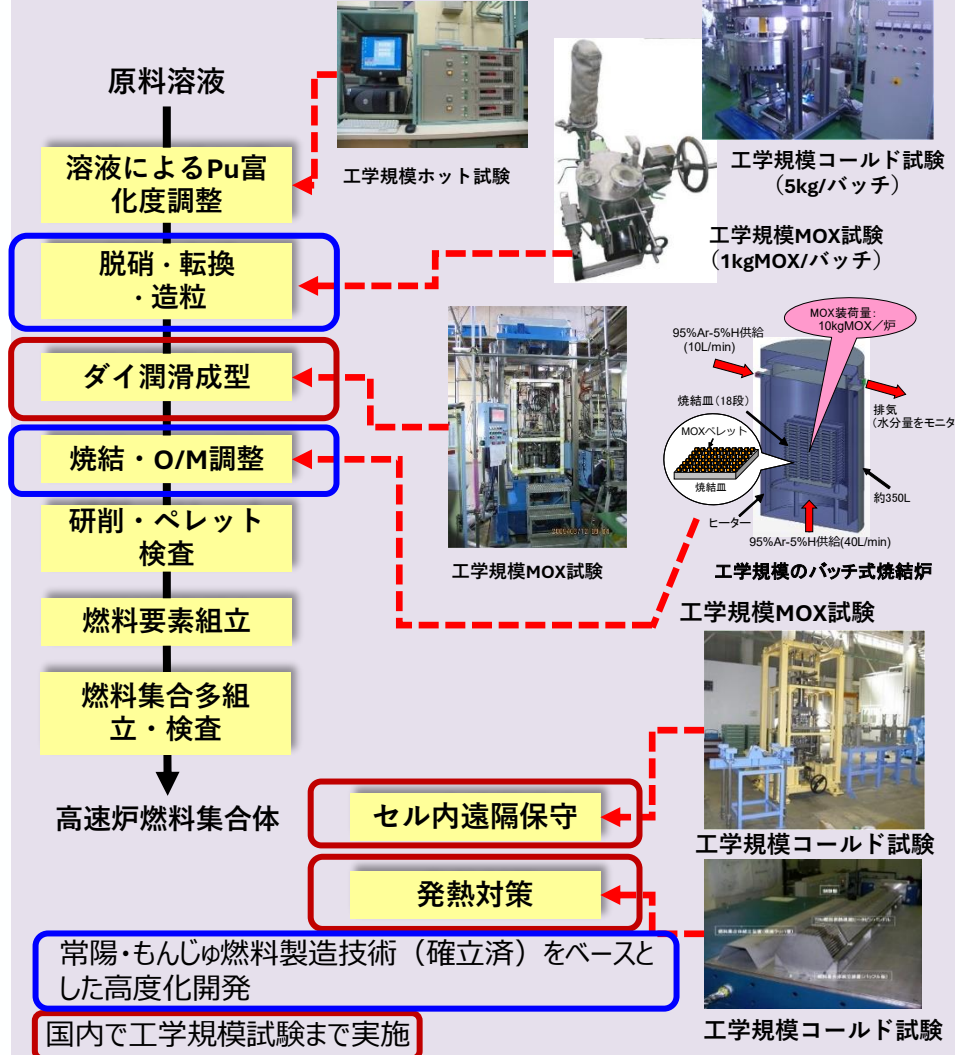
原料溶液

溶液によるPu富化度調整

脱硝・転換・造粒

ダイ潤滑成型

焼結・O/M調整

研削・ペレット検査

燃料要素組立

燃料集合多組立・検査

高速炉燃料集合体

工学規模ホット試験

工学規模コールド試験
（5kg/バッチ）

工学規模MOX試験
（1kgMOX/バッチ）

MOX装荷量：10kgMOX／炉

95%Ar-5%H供給
(10L/min)

焼結皿（18段）

排気
（水分量をモニタ

MOXペレット

焼結皿

ヒーター

約350L

95%Ar-5%H供給(40L/min)

工学規模MOX試験

工学規模のバッチ式焼結炉

工学規模MOX試験

セル内遠隔保守

工学規模コールド試験

発熱対策

常陽・もんじゅ燃料製造技術（確立済）をベースとした高度化開発

工学規模コールド試験

国内で工学規模試験まで実施